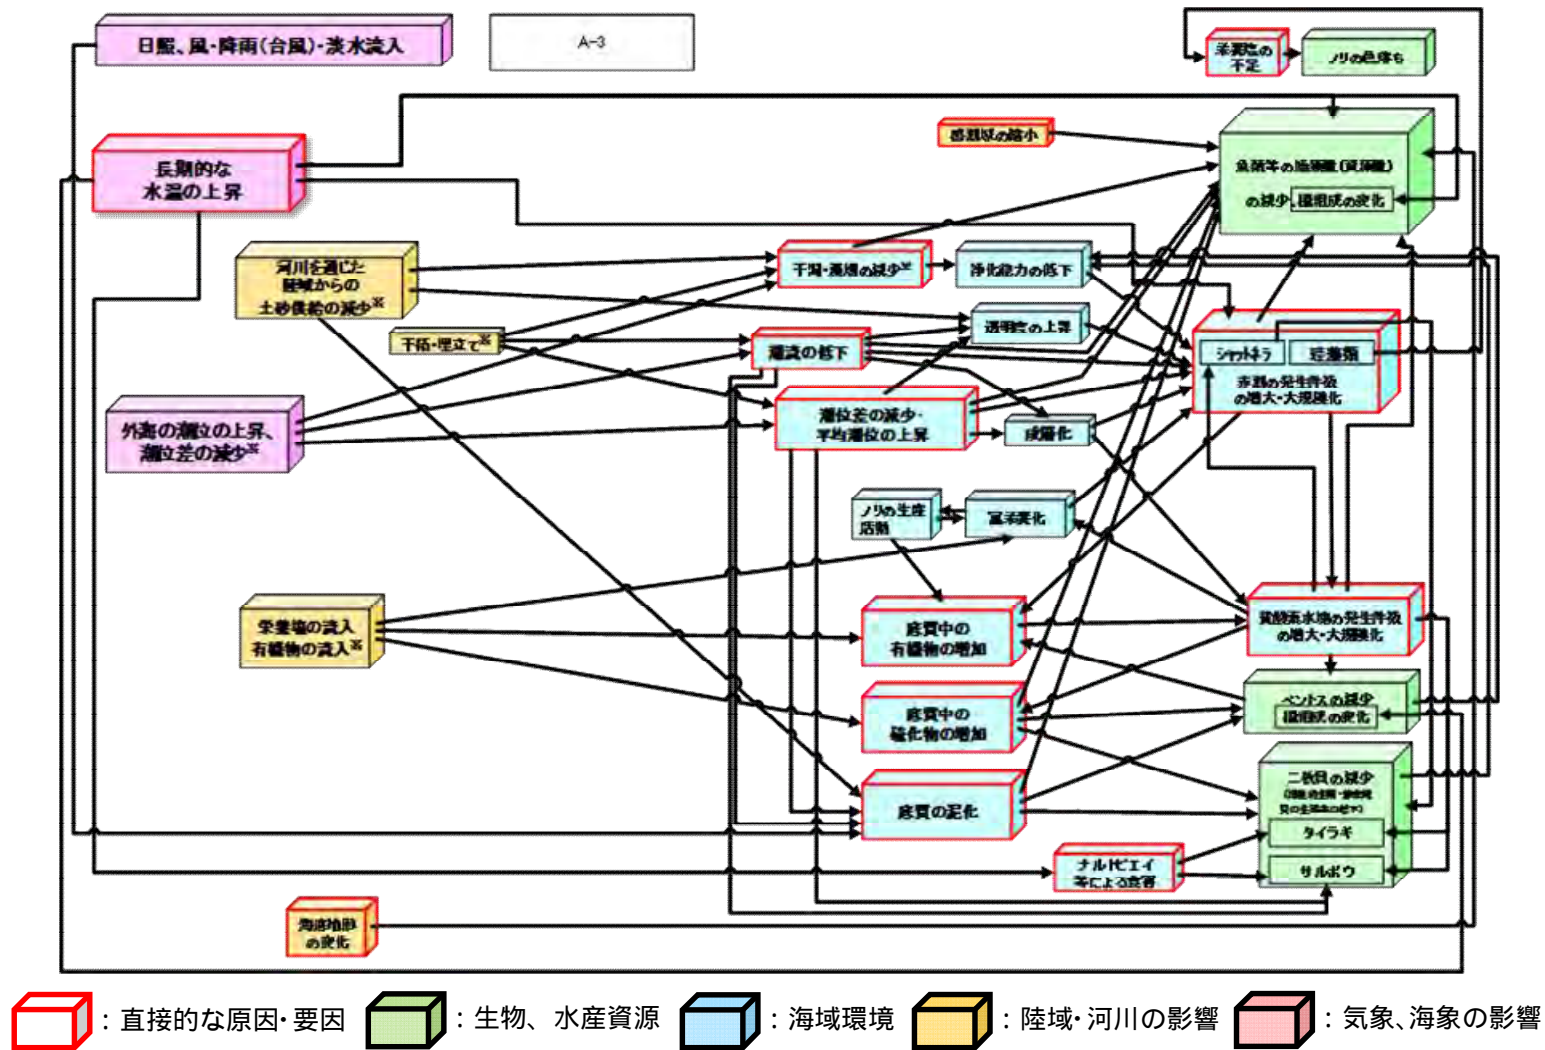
日照、風・降雨(台風)・淡水流入

A-3

栄養塩の不足

ノリの色落ち

感潮域の縮小

長期的な水温の上昇

魚類等の漁獲量(資源量)の減少、種組成の変化

河川を通じた陸域からの土砂供給の減少※

干潟・藻場の減少※

浄化能力の低下

干拓・埋立て※

透明度の上昇

潮流の低下

シャトネラ

珪藻類

赤潮の発生件数の増大・大規模化

外海の潮位の上昇、潮位差の減少※

潮位差の減少・平均潮位の上昇

成層化

ノリの生産活動

富栄養化

栄養塩の流入 有機物の流入※

底質中の有機物の増加

貧酸素水塊の発生件数の増大・大規模化

ベントスの減少 種組成の変化

底質中の硫化物の増加

二枚貝の減少

タイラギ

底質の泥化

ナルトビエイ等による食害

サルボウ

海底地形の変化

：直接的な原因・要因　：生物、水産資源　：海域環境　：陸域・河川の影響　：気象、海象の影響